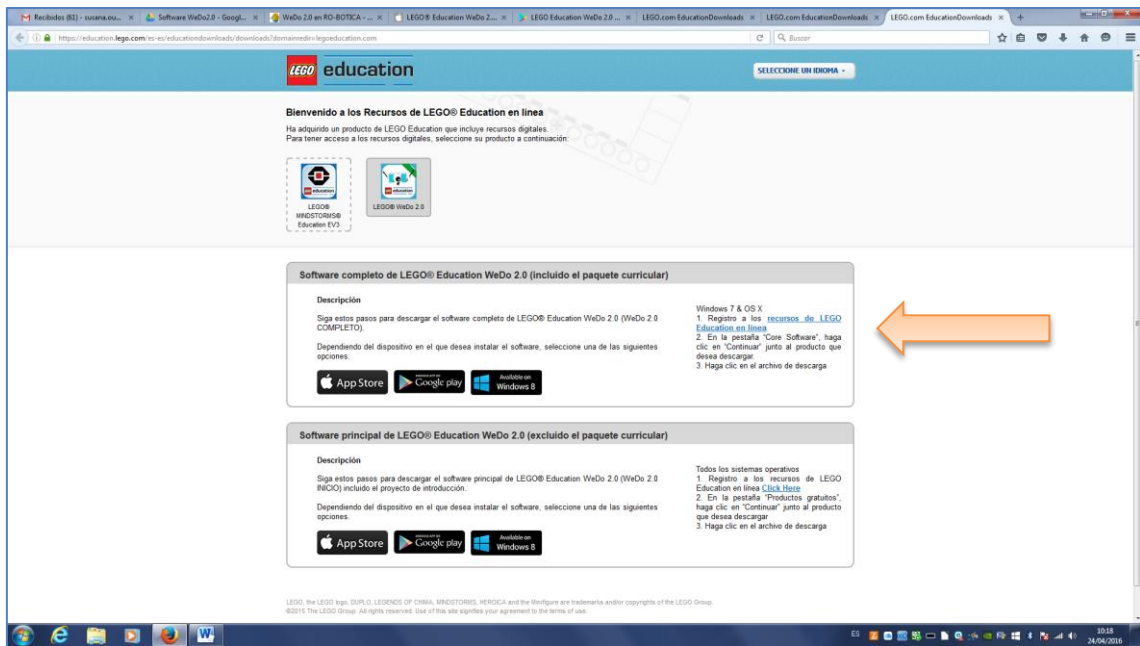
Recibidos (81) - susana.ou... × | Software WeDo2.0 - Googl... × | WeDo 2.0 en RO-BOTICA - ... × | LEGO® Education WeDo 2... × | LEGO Education WeDo 2.0 ... × | LEGO.com EducationDownloads × | LEGO.com EducationDownloads × | LEGO.com EducationDownloads ×

https://education.lego.com/es-es/educationdownloads/downloads?domainredir=legoeducation.com

Buscar

LEGO education

SELECCIONE UN IDIOMA

Bienvenido a los Recursos de LEGO® Education en línea

Ha adquirido un producto de LEGO Education que incluye recursos digitales.
Para tener acceso a los recursos digitales, seleccione su producto a continuación:

LEGO® MINDSTORMS® Education EV3

LEGO® WeDo 2.0

Software completo de LEGO® Education WeDo 2.0 (incluido el paquete curricular)

Descripción

Siga estos pasos para descargar el software completo de LEGO® Education WeDo 2.0 (WeDo 2.0 COMPLETO).

Dependiendo del dispositivo en el que desea instalar el software, seleccione una de las siguientes opciones.

App Store | Google play | Available on Windows 8

Windows 7 & OS X
1. Registro a los recursos de LEGO Education en línea
2. En la pestaña "Core Software", haga clic en "Continuar" junto al producto que desea descargar.
3. Haga clic en el archivo de descarga

Software principal de LEGO® Education WeDo 2.0 (excluido el paquete curricular)

Descripción

Siga estos pasos para descargar el software principal de LEGO® Education WeDo 2.0 (WeDo 2.0 INICIO) incluido el proyecto de introducción.

Dependiendo del dispositivo en el que desea instalar el software, seleccione una de las siguientes opciones.

App Store | Google play | Available on Windows 8

Todos los sistemas operativos
1. Registro a los recursos de LEGO Education en línea Click Here
2. En la pestaña "Productos gratuitos", haga clic en "Continuar" junto al producto que desea descargar.
3. Haga clic en el archivo de descarga

LEGO, the LEGO logo, DUPLO, LEGENDS OF CHIMA, MINDSTORMS, HERO FACTORY and the Minifigure are trademarks and/or copyrights of the LEGO Group. ©2015 The LEGO Group. All rights reserved. Use of this site signifies your agreement to the terms of use.

ES 10:18 24/04/2016